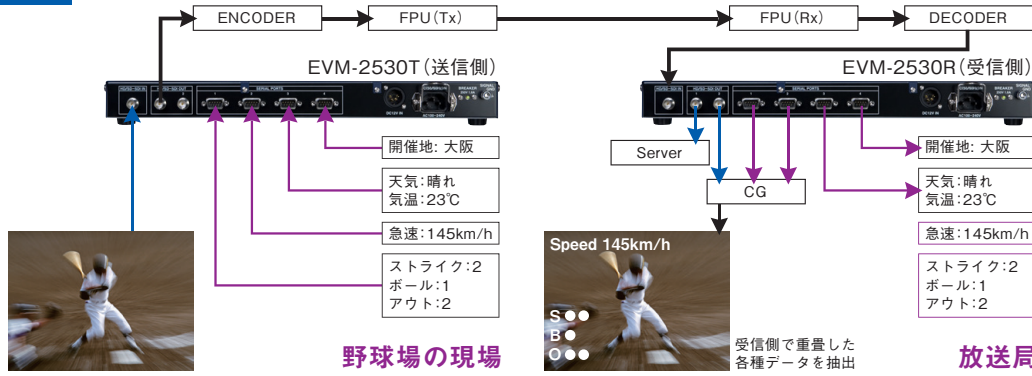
ENCODER
FPU(Tx)
FPU(Rx)
DECODER

EVM-2530T(送信側)
EVM-2530R(受信側)

SERIAL PORTS
SERIAL PORTS

開催地: 大阪
天気:晴れ
気温:23℃
急速:145km/h
ストライク:2
ボール:1
アウト:2

野球場の現場

Server
CG

開催地: 大阪
天気:晴れ
気温:23℃
急速:145km/h
ストライク:2
ボール:1
アウト:2

Speed 145km/h
S
B
O

受信側で重畳した各種データを抽出

放送局